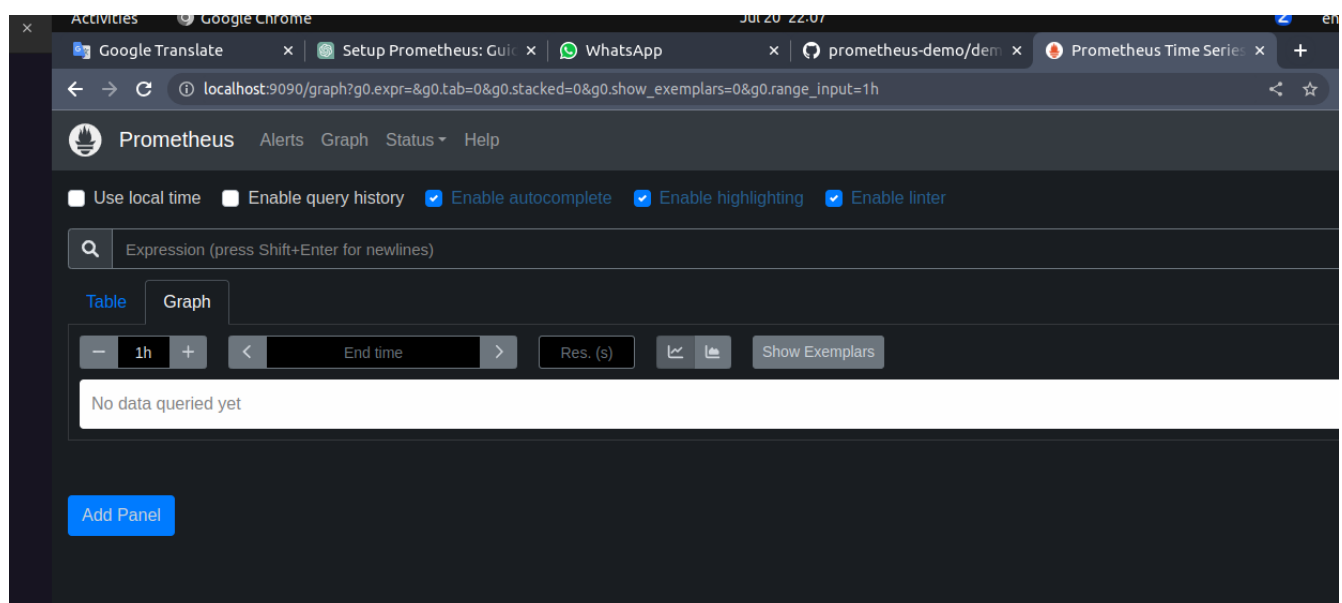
Activities Google Chrome Jul 20 22:07 en

Google Translate × Setup Prometheus: Guic × WhatsApp × prometheus-demo/dem × Prometheus Time Series ×

localhost:9090/graph?g0.expr=&g0.tab=0&g0.stacked=0&g0.show_exemplars=0&g0.range_input=1h

Prometheus Alerts Graph Status Help

Use local time Enable query history Enable autocomplete Enable highlighting Enable linter

Expression (press Shift+Enter for newlines)

Table Graph

− 1h + < End time > Res. (s) Show Exemplars

No data queried yet

Add Panel